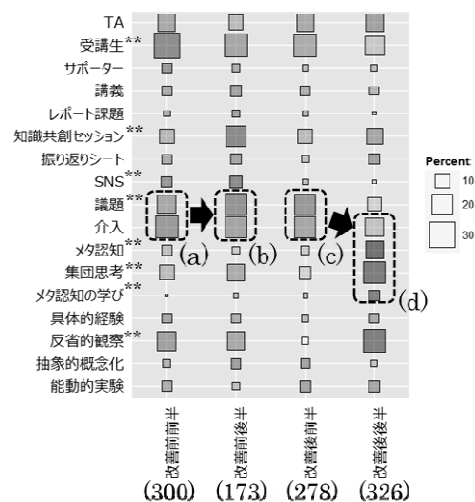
TA
受講生**
サポーター
講義
レポート課題
知識共創セッション**
振り返りシート
SNS**
議題**
介入
メタ認知**
集団思考**
メタ認知の学び**
具体的経験
反省的観察**
抽象的概念化
能動的実験

(a)
(b)
(c)
(d)

Percent
10
20
30

改善前前半
改善前後半
改善後前半
改善後後半

(300) (173) (278) (326)